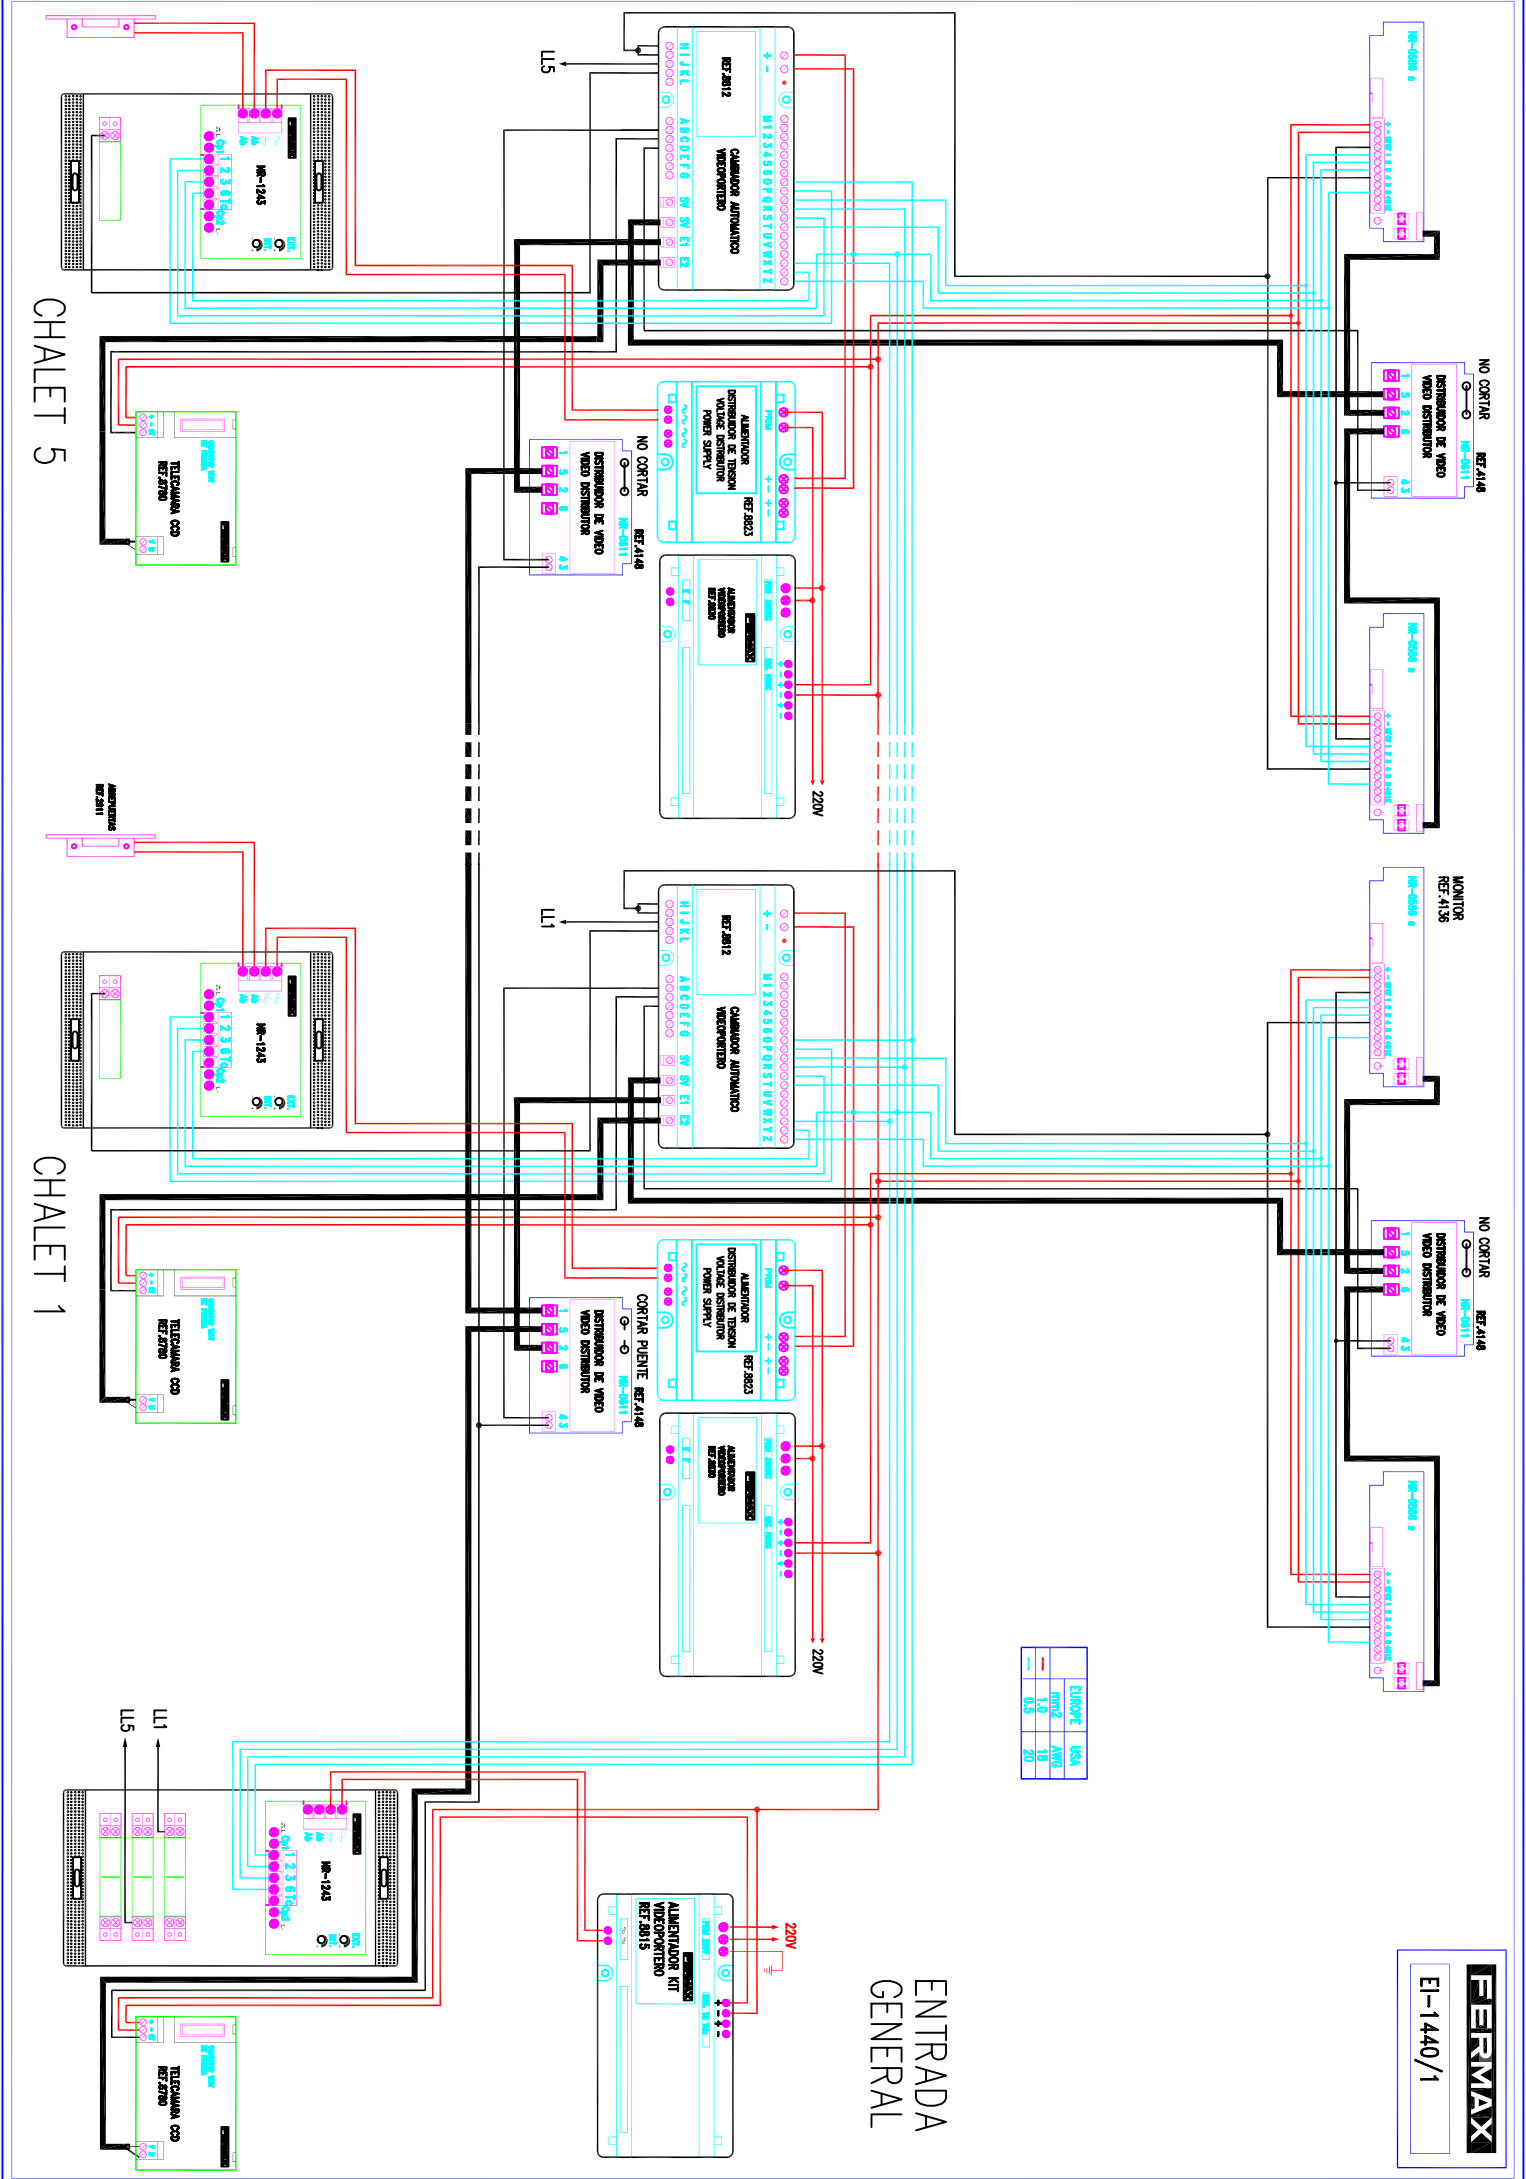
CHALET 5

LL5

REF.8812
CAMBIADOR AUTOMATICO VIDEOPORTERO

H I J K L
A B C D E F G
SV SV E1 E2
M 1 2 3 4 5 6 O P Q R S T U V W X Y Z

NB-1243

ALIMENTADOR DISTRIBUIDOR DE TENSION VOLTAGE DISTRIBUTOR POWER SUPPLY
REF.8823

NO CORTAR
DISTRIBUIDOR DE VIDEO VIDEO DISTRIBUTOR
REF.4148
NB-DM11

TELECAMARA CCD REF.8780

ALIMENTADOR VIDEOPORTERO REF.8820

220V

NO CORTAR
DISTRIBUIDOR DE VIDEO VIDEO DISTRIBUTOR
REF.4148
NB-DM11

AMPLIFICADOR REF.2811

CHALET 1

LL1

REF.8812
CAMBIADOR AUTOMATICO VIDEOPORTERO

NB-1243

MONITOR REF.4136

ALIMENTADOR DISTRIBUIDOR DE TENSION VOLTAGE DISTRIBUTOR POWER SUPPLY
REF.8823

CORTAR PUENTE
DISTRIBUIDOR DE VIDEO VIDEO DISTRIBUTOR
REF.4148
NB-DM11

NO CORTAR
DISTRIBUIDOR DE VIDEO VIDEO DISTRIBUTOR
REF.4148
NB-DM11

TELECAMARA CCD REF.8780

ALIMENTADOR VIDEOPORTERO REF.8820

220V

| | EUROPE mm2 | USA AWG |
|---|---|---|
| — | 1,0 | 18 |
| — | 0,5 | 20 |

LL5
LL1

NB-1243

ALIMENTADOR KIT VIDEOPORTERO REF.8815

220V

TELECAMARA CCD REF.8780

ENTRADA GENERAL

FERMAX
EI-1440/1